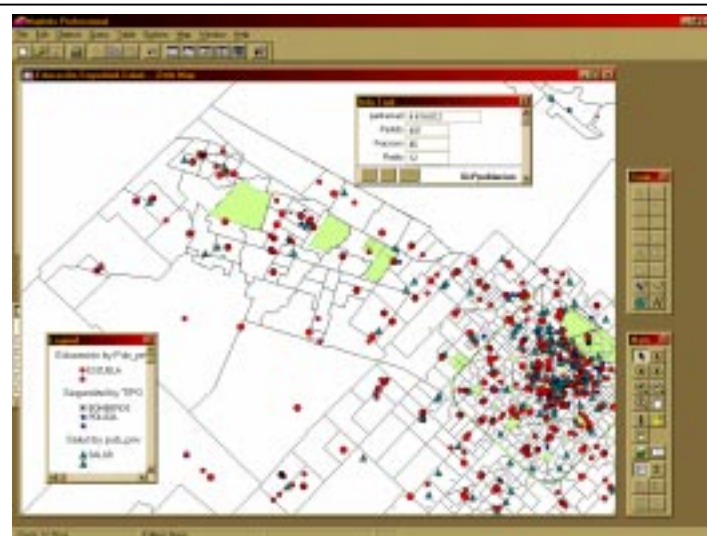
MapInfo Professional
File Edit Objects Query Table Options Map Window Help
Educación Seguridad Salud... Info Map
Info Tool
partoenel: 4.45e003
Partido: 433
Fraccion: 40
Radio: 12
Info Poblacion
Legend
Educacion by Pob_prv
ESCUELA
Seguridad by TIPO
BOMBEROS
POLICIA
Salud by pob_prv
SALUD
Drawing
Main
Editing Area